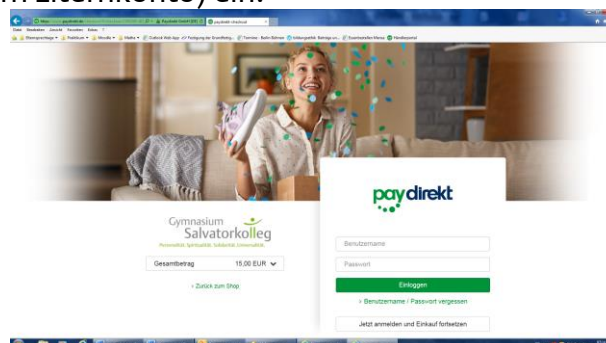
n Elternkonto) ein.

paydirekt checkout

Datei Bearbeiten Ansicht Favoriten Extras ?

Gymnasium Salvatorkolleg

Persönlichkeit. Spiritualität. Solidarität. Universalität.

Gesamtbetrag 15,00 EUR

› Zurück zum Shop

paydirekt

Benutzername

Passwort

Einloggen

› Benutzername / Passwort vergessen

Jetzt anmelden und Einkauf fortsetzen